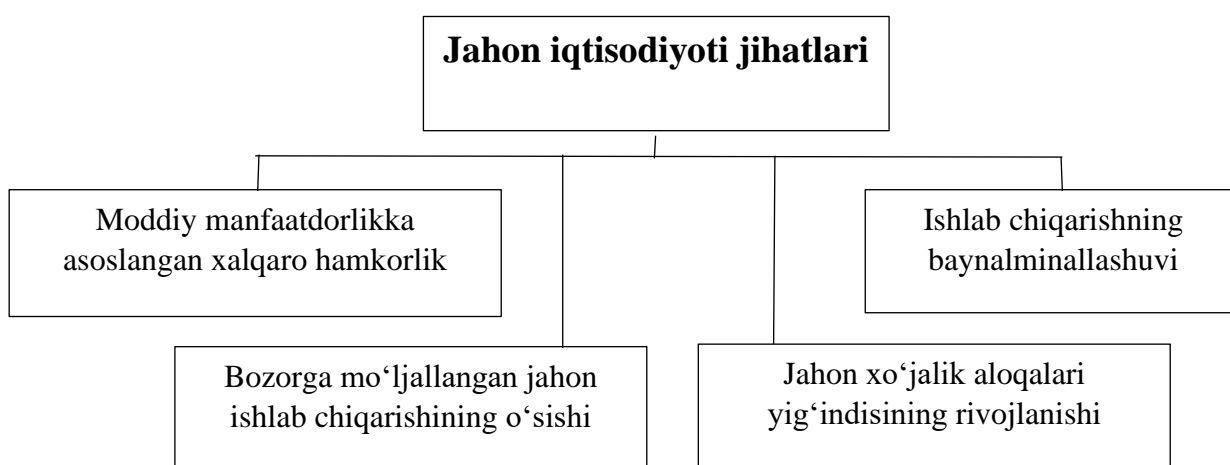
Jahon iqtisodiyoti jihatlari

Moddiy manfaatdorlikka asoslangan xalqaro hamkorlik

Bozorga mo‘ljallangan jahon ishlab chiqarishining o‘sishi

Jahon xo‘jalik aloqalari yig‘indisining rivojlanishi

Ishlab chiqarishning baynalminallashuvi